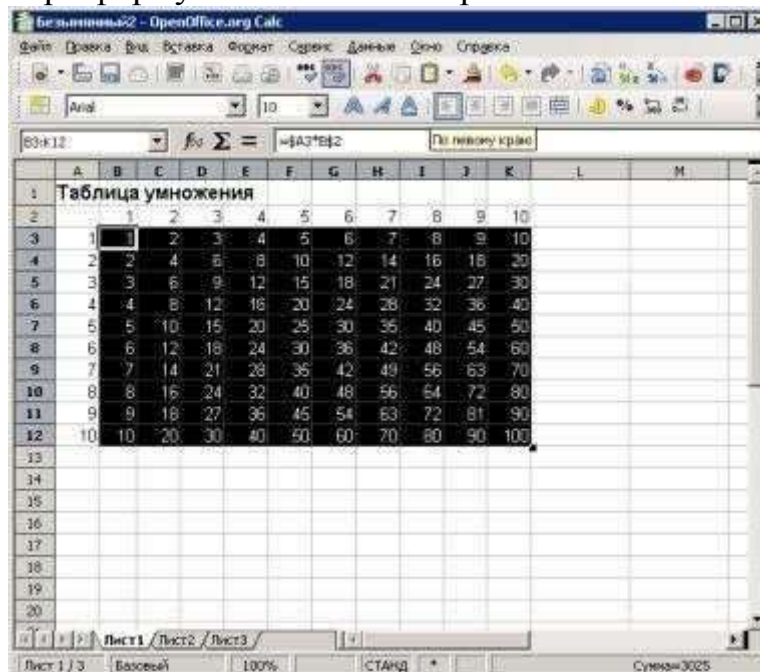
Безымянный2 - OpenOffice.org Calc

Файл Правка Вид Вставка Формат Сервис Данные Окно Справка

Arial 10

B3:K12 $f_x$ $\Sigma$ = =$A3*B$2 По левому краю

| | A | B | C | D | E | F | G | H | I | J | K | L | M |
|---|---|---|---|---|---|---|---|---|---|---|---|---|---|
| 1 | Таблица умножения | | | | | | | | | | | | |
| 2 | | 1 | 2 | 3 | 4 | 5 | 6 | 7 | 8 | 9 | 10 | | |
| 3 | 1 | 1 | 2 | 3 | 4 | 5 | 6 | 7 | 8 | 9 | 10 | | |
| 4 | 2 | 2 | 4 | 6 | 8 | 10 | 12 | 14 | 16 | 18 | 20 | | |
| 5 | 3 | 3 | 6 | 9 | 12 | 15 | 18 | 21 | 24 | 27 | 30 | | |
| 6 | 4 | 4 | 8 | 12 | 16 | 20 | 24 | 28 | 32 | 36 | 40 | | |
| 7 | 5 | 5 | 10 | 15 | 20 | 25 | 30 | 35 | 40 | 45 | 50 | | |
| 8 | 6 | 6 | 12 | 18 | 24 | 30 | 36 | 42 | 48 | 54 | 60 | | |
| 9 | 7 | 7 | 14 | 21 | 28 | 35 | 42 | 49 | 56 | 63 | 70 | | |
| 10 | 8 | 8 | 16 | 24 | 32 | 40 | 48 | 56 | 64 | 72 | 80 | | |
| 11 | 9 | 9 | 18 | 27 | 36 | 45 | 54 | 63 | 72 | 81 | 90 | | |
| 12 | 10 | 10 | 20 | 30 | 40 | 50 | 60 | 70 | 80 | 90 | 100 | | |
| 13 | | | | | | | | | | | | | |
| 14 | | | | | | | | | | | | | |
| 15 | | | | | | | | | | | | | |
| 16 | | | | | | | | | | | | | |
| 17 | | | | | | | | | | | | | |
| 18 | | | | | | | | | | | | | |
| 19 | | | | | | | | | | | | | |
| 20 | | | | | | | | | | | | | |

Лист1 Лист2 Лист3

Лист 1 / 3 Базовый 100% СТАНД * Сумма=3025